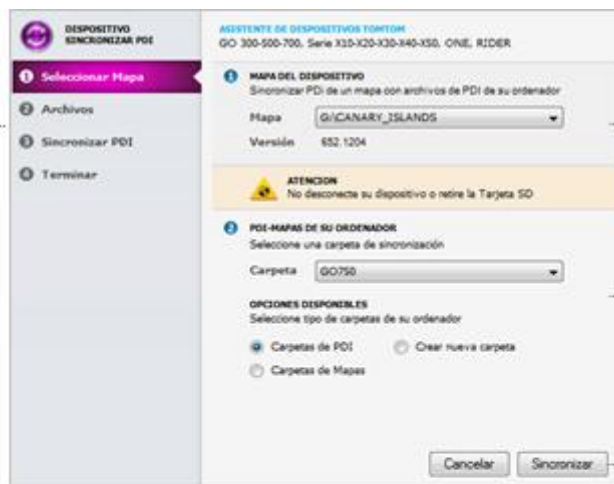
DISPOSITIVO
SINCRONIZAR PDI

1 Seleccionar Mapa
2 Archivos
3 Sincronizar PDI
4 Terminar

ASISTENTE DE DISPOSITIVOS TOMTOM
GO 300-500-700, Serie X10-X20-X30-X40-X50, ONE, RIDER

1 MAPA DEL DISPOSITIVO
Sinconizar PDI de un mapa con archivos de PDI de su ordenador

Mapa G:\CANARY_ISLANDS
Versión 652.1204

ATENCION
No desconecte su dispositivo o retire la Tarjeta SD

2 PDI-MAPAS DE SU ORDENADOR
Seleccione una carpeta de sincronización

Carpeta GO750

OPCIONES DISPONIBLES
Seleccione tipo de carpetas de su ordenador

Carpetas de PDI
Crear nueva carpeta
Carpetas de Mapas

Cancelar
Sincronizar